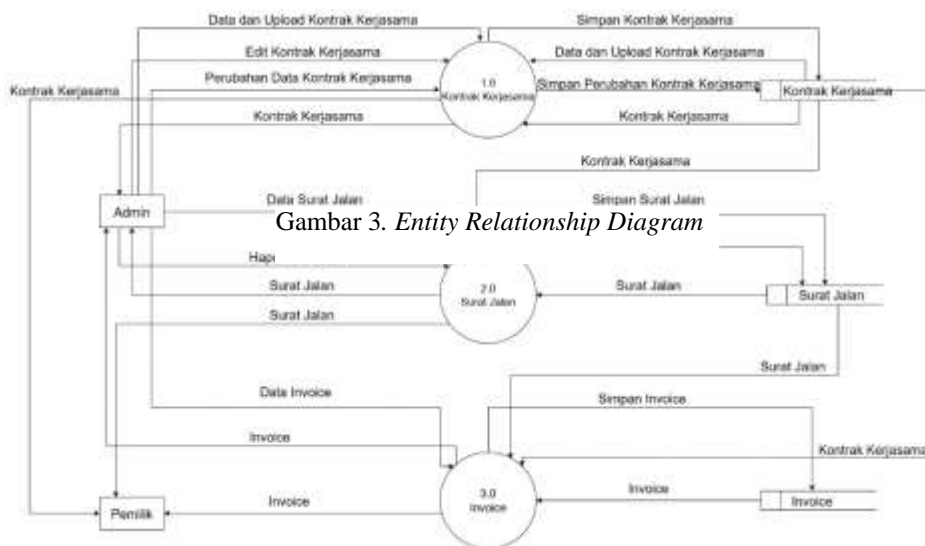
Data dan Upload Kontrak Kerjasama

Simpan Kontrak Kerjasama

Edit Kontrak Kerjasama

Data dan Upload Kontrak Kerjasama

Perubahan Data Kontrak Kerjasama

1.0
Kontrak Kerjasama

Simpan Perubahan Kontrak Kerjasama

Kontrak Kerjasama

Kontrak Kerjasama

Kontrak Kerjasama

Kontrak Kerjasama

Kontrak Kerjasama

Admin

Data Surat Jalan

Simpan Surat Jalan

Gambar 3. *Entity Relationship Diagram*

Hapi

2.0
Surat Jalan

Surat Jalan

Surat Jalan

Surat Jalan

Surat Jalan

Surat Jalan

Data Invoice

Simpan Invoice

Invoice

Kontrak Kerjasama

Invoice

Invoice

3.0
Invoice

Invoice

Pemilik